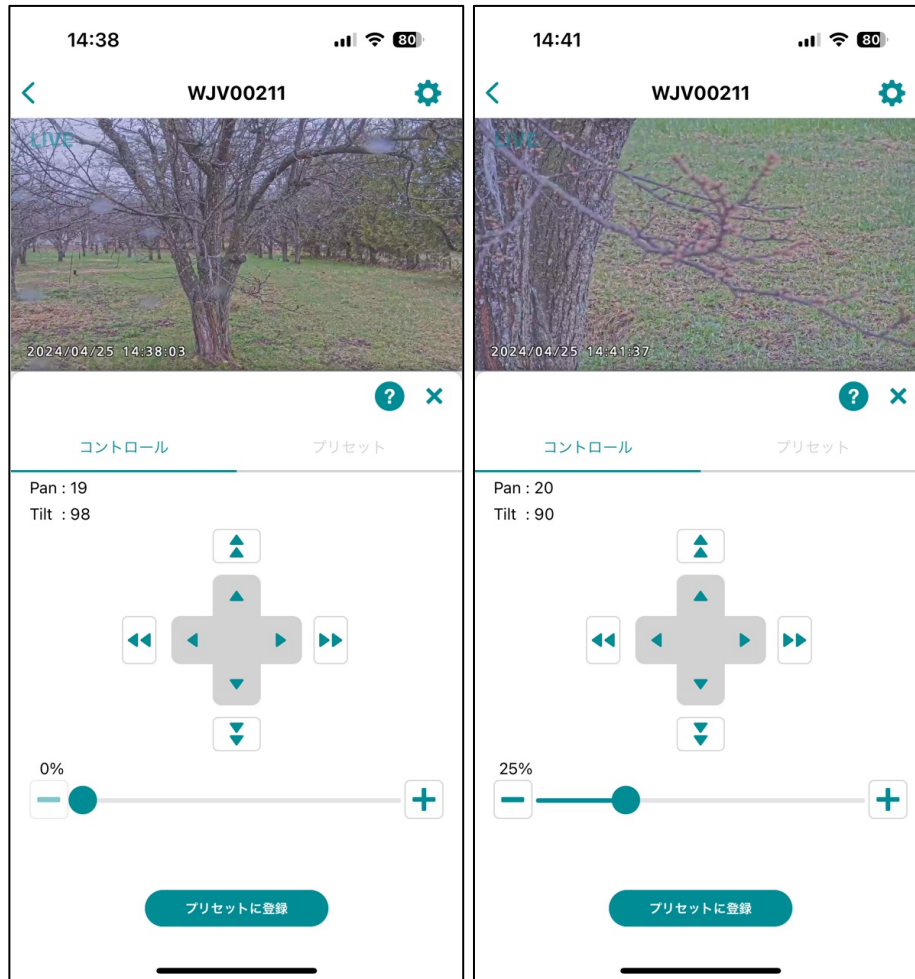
14:38

80

WJV00211

LIVE

2024/04/25 14:38:03

コントロール

プリセット

Pan : 19

Tilt : 98

0%

プリセットに登録

14:41

80

WJV00211

LIVE

2024/04/25 14:41:37

コントロール

プリセット

Pan : 20

Tilt : 90

25%

プリセットに登録